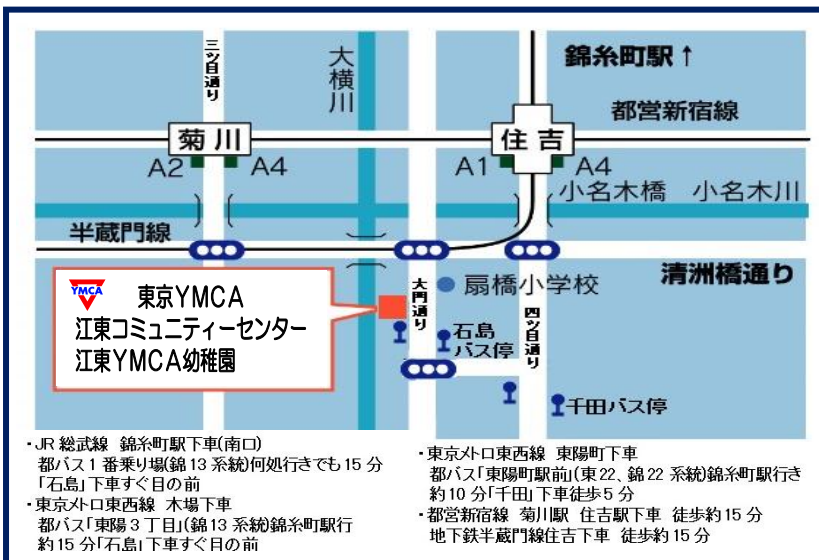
三ツ目通り

大横川

錦糸町駅 ↑

都営新宿線

菊川

住吉

A2

A4

A1

A4

小名木橋

小名木川

半蔵門線

清洲橋通り

YMCA

東京YMCA
江東コミュニティーセンター
江東YMCA幼稚園

大門通り

扇橋小学校

四ツ目通り

石島バス停

千田バス停

・JR 総武線 錦糸町駅下車(南口)
都バス 1 番乗り場(錦 13 系統)何処行きでも 15 分
「石島」下車すぐ目の前
・東京メトロ東西線 木場下車
都バス「東陽 3 丁目」(錦 13 系統)錦糸町駅行
約 15 分「石島」下車すぐ目の前

・東京メトロ東西線 東陽町下車
都バス「東陽町駅前」(東 22、錦 22 系統)錦糸町駅行き
約 10 分「千田」下車徒歩 5 分
・都営新宿線 菊川駅 住吉駅下車 徒歩約 15 分
地下鉄半蔵門線住吉下車 徒歩約 15 分